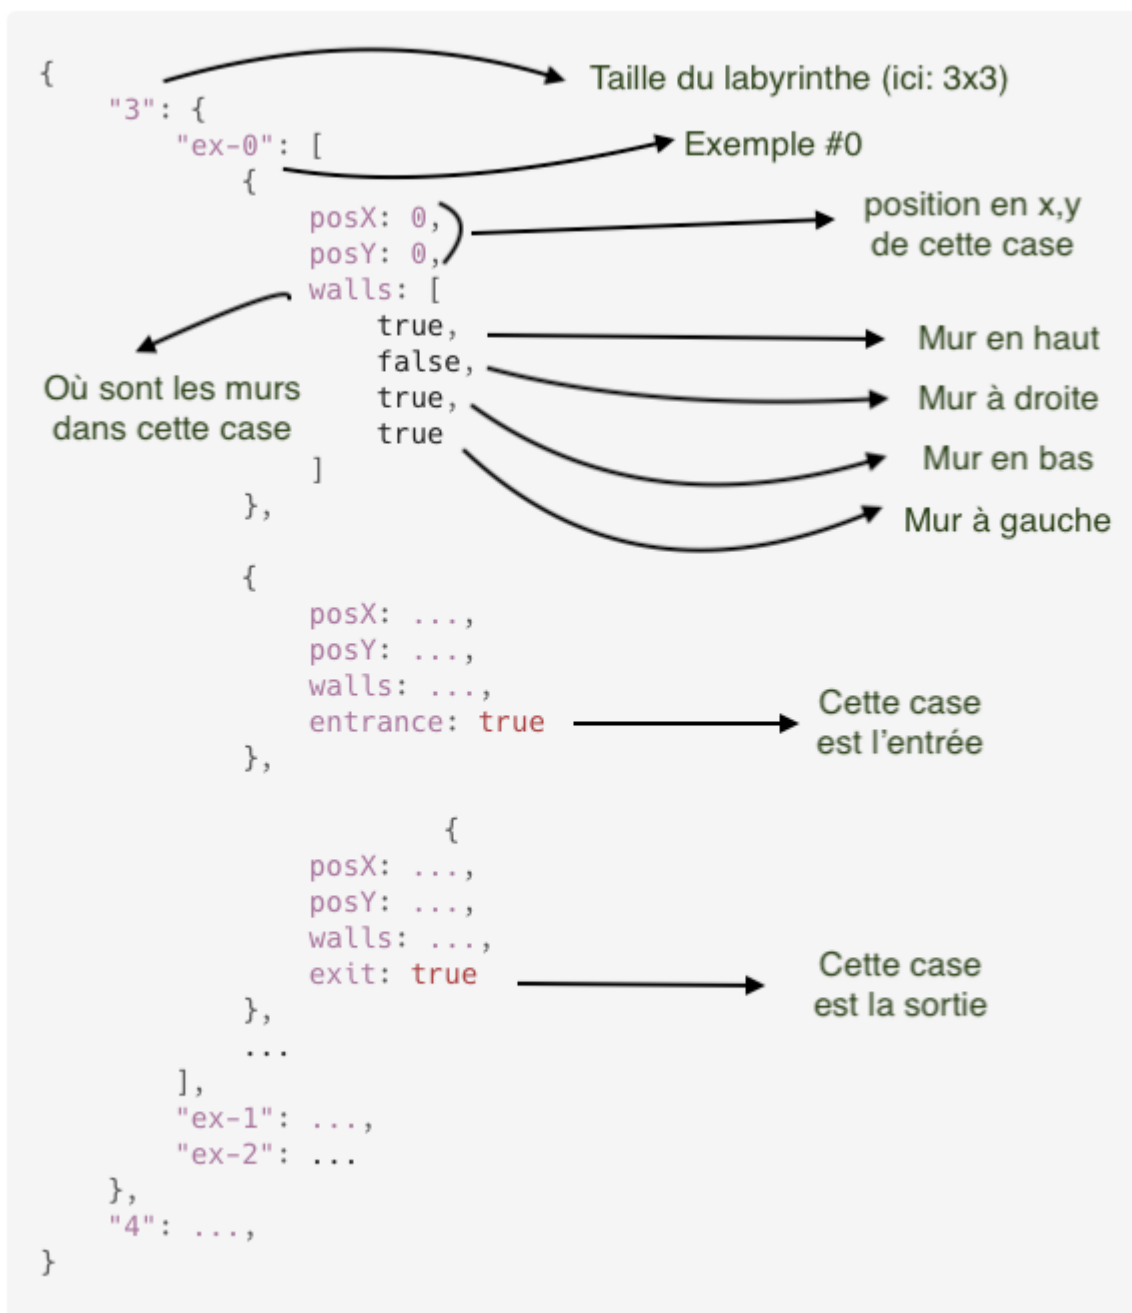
{
"3": {
"ex-0": [
{
posX: 0,
posY: 0,
walls: [
true,
false,
true,
true
]
},

{
posX: ...,
posY: ...,
walls: ...,
entrance: true
},

{
posX: ...,
posY: ...,
walls: ...,
exit: true
},
...
],
"ex-1": ...,
"ex-2": ...
},
"4": ...,
}

Taille du labyrinthe (ici: 3x3)

Exemple #0

position en x,y de cette case

Où sont les murs dans cette case

Mur en haut

Mur à droite

Mur en bas

Mur à gauche

Cette case est l'entrée

Cette case est la sortie